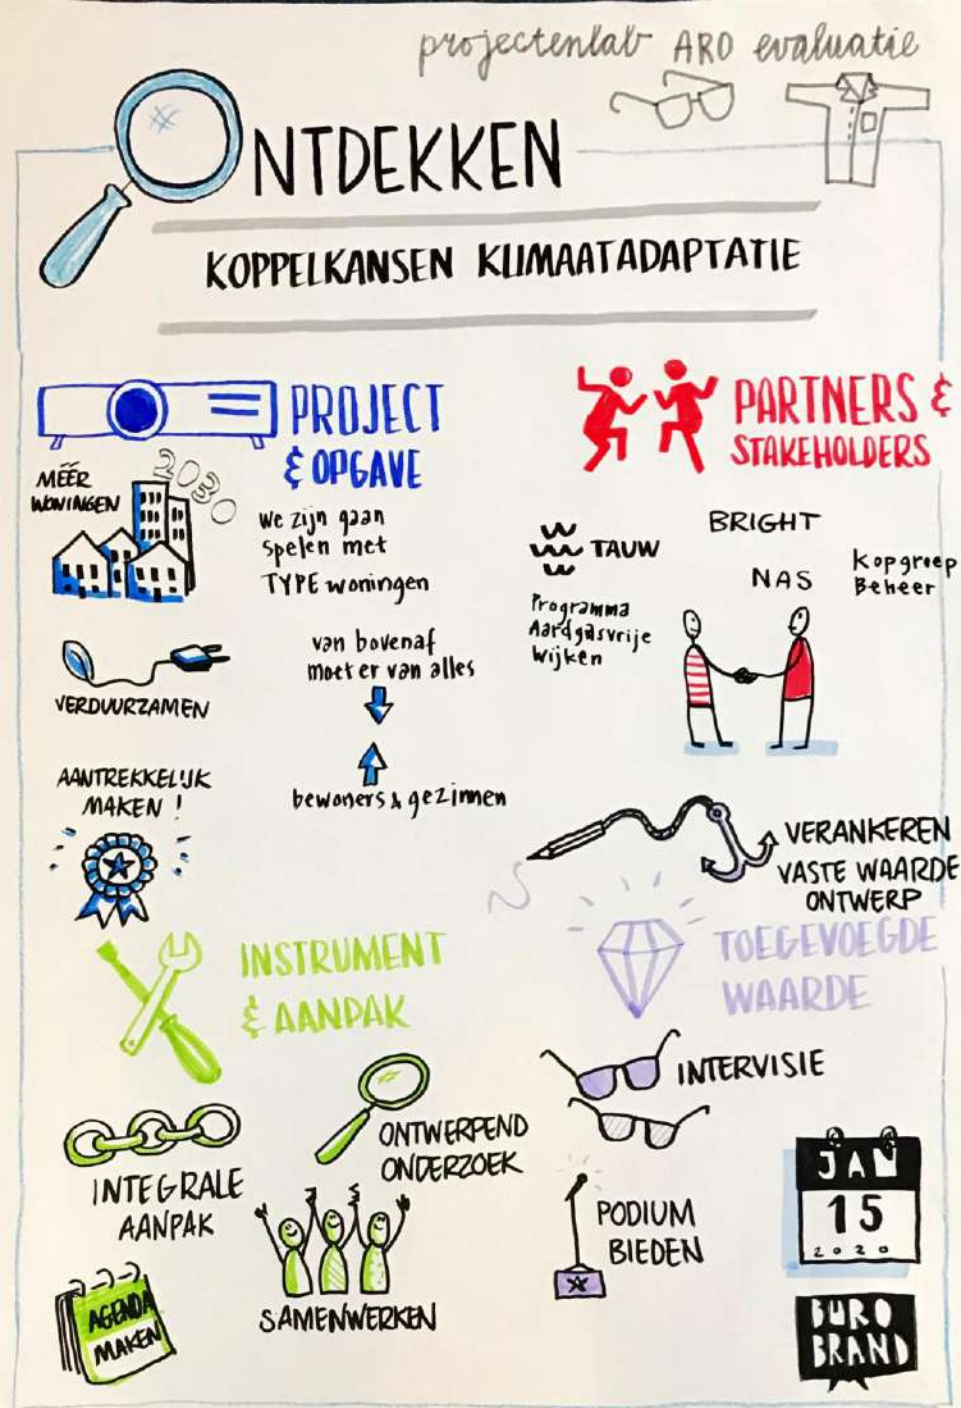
projectenlab ARO evaluatie

ONTDEKKEN

KOPPELKANSEN KLIMAATADAPTATIE

PROJECT & OPGAVE

MÉÉR WONINGEN

2030

we zijn gaan spelen met TYPE woningen

VERDUURZAMEN

van bovenaf moet er van alles

bewoners & gezinnen

AANTREKKELIJK MAKEN!

PARTNERS & STAKEHOLDERS

TAUW

BRIGHT

NAS

Kopgroep Beheer

Programma Aardgasvrije Wijken

VERANKEREN VASTE WAARDE ONTWERP

TOEGEVOEGDE WAARDE

INSTRUMENT & AANPAK

INTEGRALE AANPAK

ONTWERPEND ONDERZOEK

AGENDA MAKEN

SAMENWERKEN

INTERVISIE

PODIUM BIEDEN

JAN 15 2020

BURO BRAND